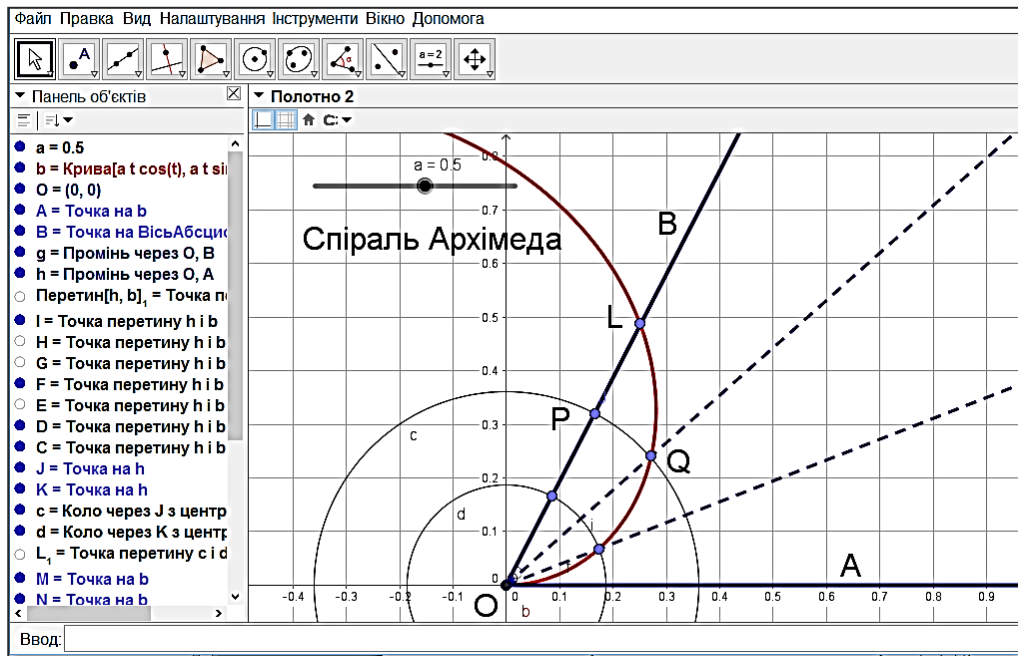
Файл Правка Вид Налаштування Інструменти Вікно Допомога

a = 2

Панель об'єктів

a = 0.5
b = Крива[a t cos(t), a t si
O = (0, 0)
A = Точка на b
B = Точка на ВісьАбсцис
g = Промінь через O, B
h = Промінь через O, A
Перетин[h, b]$_1$ = Точка п
I = Точка перетину h і b
H = Точка перетину h і b
G = Точка перетину h і b
F = Точка перетину h і b
E = Точка перетину h і b
D = Точка перетину h і b
C = Точка перетину h і b
J = Точка на h
K = Точка на h
c = Коло через J з центр
d = Коло через K з центр
L$_1$ = Точка перетину c і d
M = Точка на b
N = Точка на b

Полотно 2

a = 0.5

Спіраль Архімеда

B
L
P
Q
A
O
c
d
i
b

0.8
0.7
0.6
0.5
0.4
0.3
0.2
0.1
0
-0.4 -0.3 -0.2 -0.1 0 0.1 0.2 0.3 0.4 0.5 0.6 0.7 0.8 0.9

Ввод: